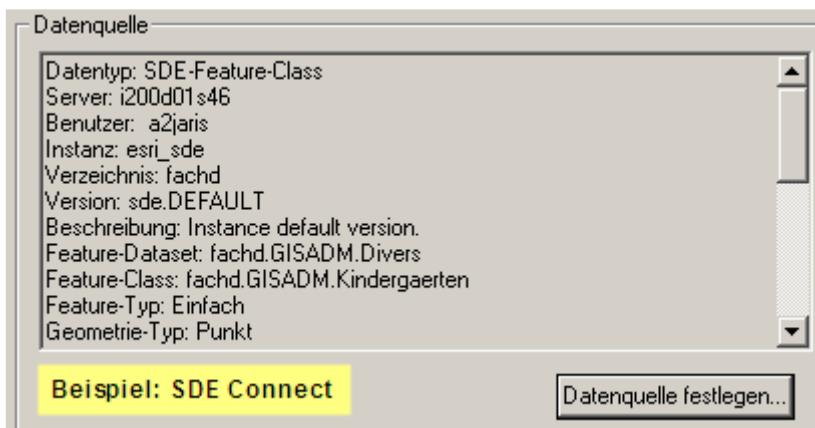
Datenquelle

Datentyp: SDE-Feature-Class
Server: i200d01s46
Benutzer: a2jaris
Instanz: esri_sde
Verzeichnis: fachd
Version: sde.DEFAULT
Beschreibung: Instance default version.
Feature-Dataset: fachd.GISADM.Divers
Feature-Class: fachd.GISADM.Kindergaerten
Feature-Typ: Einfach
Geometrie-Typ: Punkt

Beispiel: SDE Connect

Datenquelle festlegen...